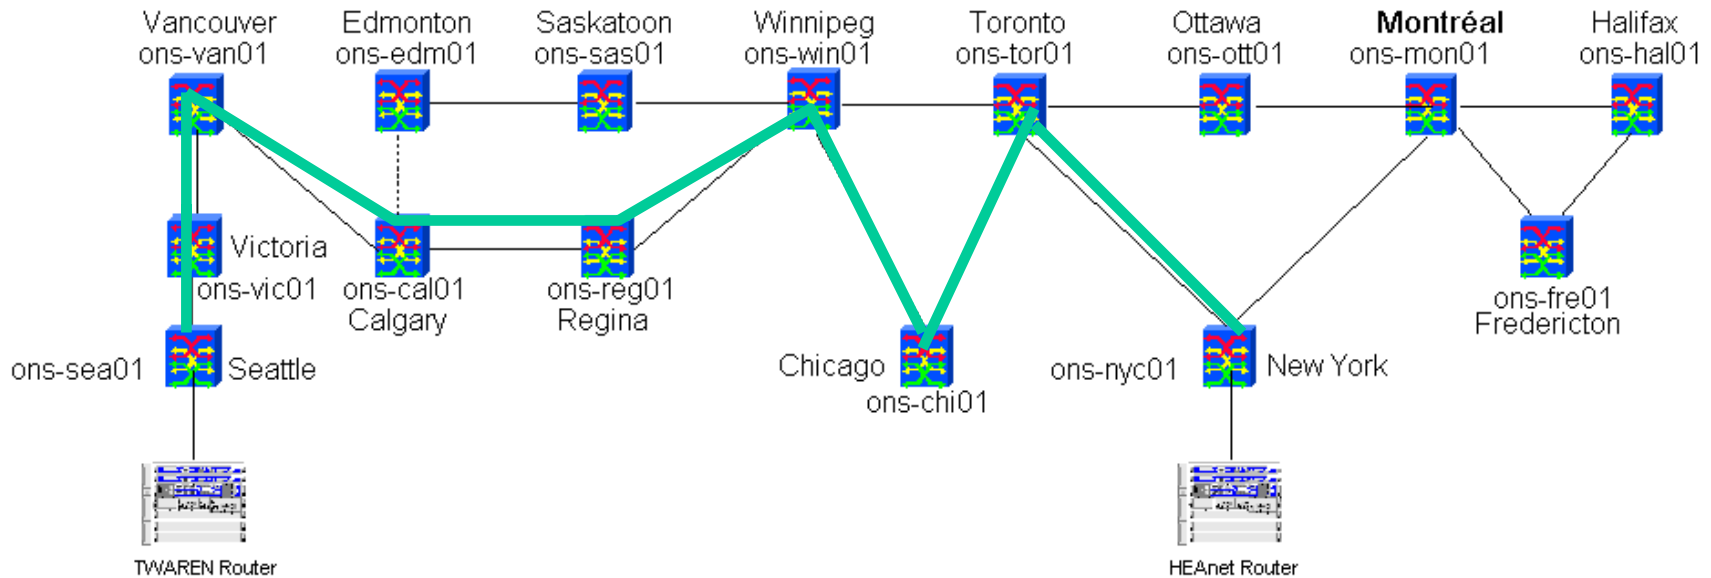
Vancouver
ons-van01

Edmonton
ons-edm01

Saskatoon
ons-sas01

Winnipeg
ons-win01

Toronto
ons-tor01

Ottawa
ons-ott01

**Montréal**
ons-mon01

Halifax
ons-hal01

Victoria
ons-vic01

ons-cal01
Calgary

ons-reg01
Regina

ons-fre01
Fredericton

ons-sea01
Seattle

Chicago
ons-chi01

ons-nyc01
New York

TWAREN Router

HEAnet Router